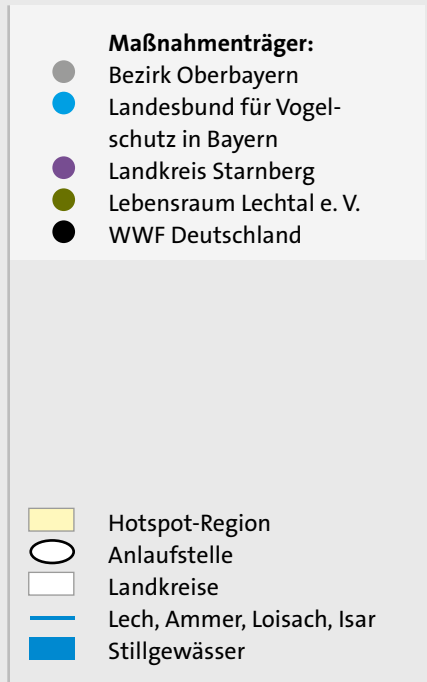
Maßnahmenträger:
Bezirk Oberbayern
Landesbund für Vogelschutz in Bayern
Landkreis Starnberg
Lebensraum Lechtal e. V.
WWF Deutschland

Hotspot-Region
Anlaufstelle
Landkreise
Lech, Ammer, Loisach, Isar
Stillgewässer